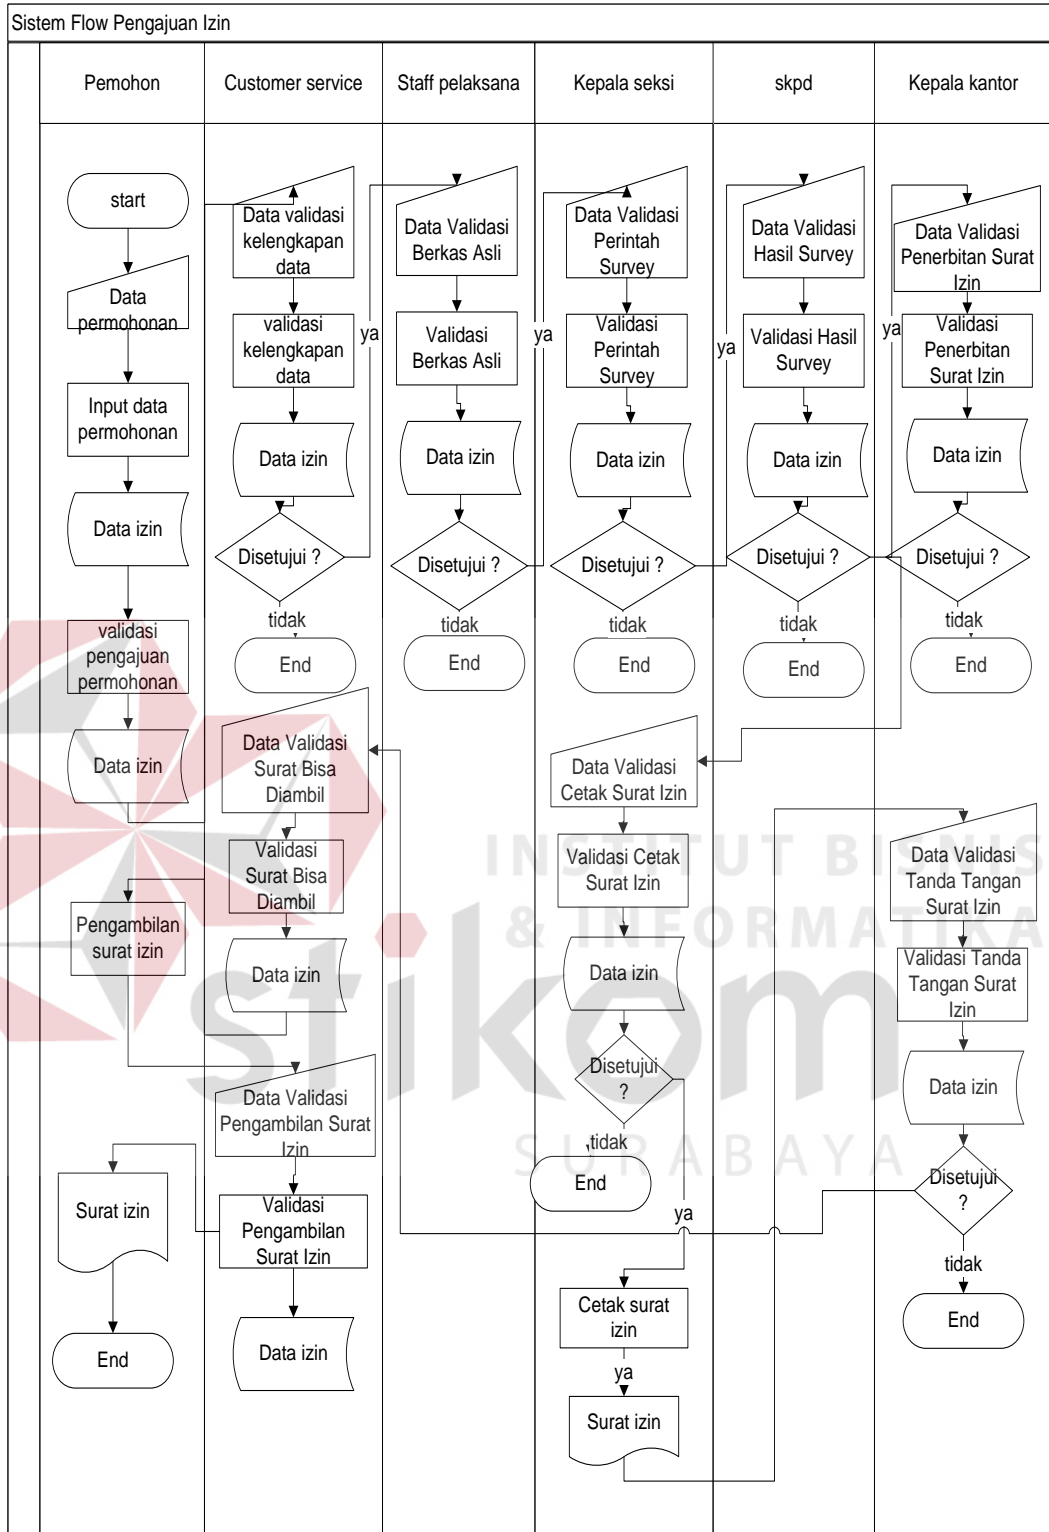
Sistem Flow Pengajuan Izin

Pemohon

Customer service

Staff pelaksana

Kepala seksi

skpd

Kepala kantor

start

Data permohonan

Input data permohonan

Data izin

validasi pengajuan permohonan

Data izin

Pengambilan surat izin

Surat izin

End

Data validasi kelengkapan data

validasi kelengkapan data

Data izin

Disetujui ?

ya

tidak

End

Data Validasi Surat Bisa Diambil

Validasi Surat Bisa Diambil

Data izin

Data Validasi Pengambilan Surat Izin

Validasi Pengambilan Surat Izin

Data izin

Data Validasi Berkas Asli

Validasi Berkas Asli

Data izin

Disetujui ?

ya

tidak

End

Data Validasi Perintah Survey

Validasi Perintah Survey

Data izin

Disetujui ?

ya

tidak

End

Data Validasi Cetak Surat Izin

Validasi Cetak Surat Izin

Data izin

Disetujui ?

tidak

End

ya

Cetak surat izin

ya

Surat izin

Data Validasi Hasil Survey

Validasi Hasil Survey

Data izin

Disetujui ?

ya

tidak

End

Data Validasi Penerbitan Surat Izin

Validasi Penerbitan Surat Izin

Data izin

Disetujui ?

tidak

End

Data Validasi Tanda Tangan Surat Izin

Validasi Tanda Tangan Surat Izin

Data izin

Disetujui ?

tidak

End

INSTITUT BISNIS & INFORMATIKA

stikom

SURABAYA